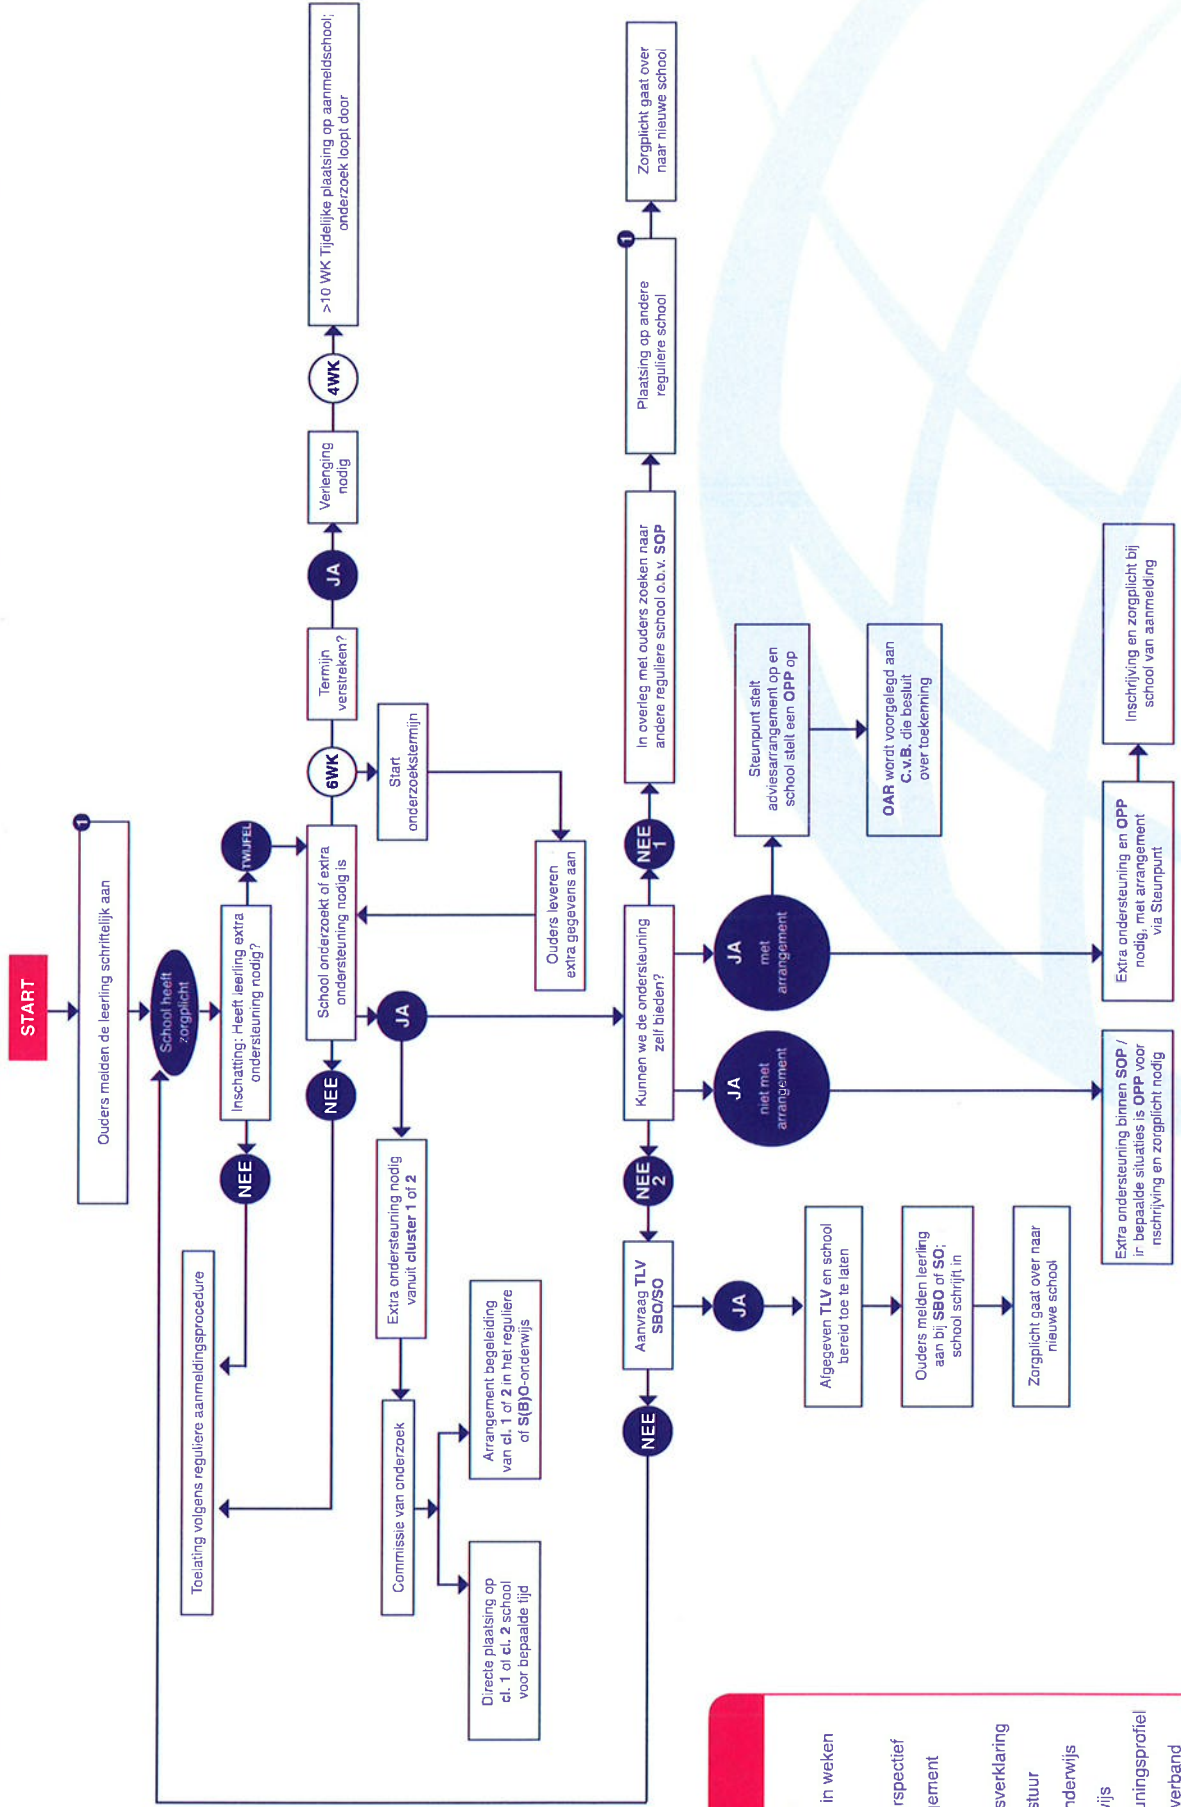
START

Ouders melden de leerling schriftelijk aan

1

School heeft zorgplicht

Inschatting: Heeft leerling extra ondersteuning nodig?

TWIJFEL

NEE

Toelating volgens reguliere aanmeldingsprocedure

School onderzoekt of extra ondersteuning nodig is

6WK

Start onderzoekstermijn

Ouders leveren extra gegevens aan

Termijn verstreken?

JA

Verlenging nodig

4WK

>10 WK Tijdelijke plaatsing op aanmeldschool; onderzoek loopt door

NEE

JA

Extra ondersteuning nodig vanuit cluster 1 of 2

Commissie van onderzoek

Arrangement begeleiding van cl. 1 of cl. 2 in het reguliere of S(B)O-onderwijs

Directe plaatsing op cl. 1 of cl. 2 school voor bepaalde tijd

Kunnen we de ondersteuning zelf bieden?

NEE 1

In overleg met ouders zoeken naar andere reguliere school o.b.v. SOP

Plaatsing op andere reguliere school

1

Zorgplicht gaat over naar nieuwe school

JA met arrangement

Steunpunt stelt adviesarrangement op en school stelt een OPP op

OAR wordt voorgelegd aan C.v.B. die besluit over toekenning

Extra ondersteuning en OPP nodig, met arrangement via Steunpunt

Inschrijving en zorgplicht bij school van aanmelding

JA niet met arrangement

Extra ondersteuning binnen SOP / in bepaalde situaties is OPP voor inschrijving en zorgplicht nodig

NEE 2

Aanvraag TLV SBO/SO

JA

Afgeven TLV en school bereid toe te laten

Ouders melden leerling aan bij SBO of SO; school schrijft in

Zorgplicht gaat over naar nieuwe school

NEE

in weken
rspectief
ement
sverklaring
stuur
nderwijs
vijs
uningsprofiel
verband